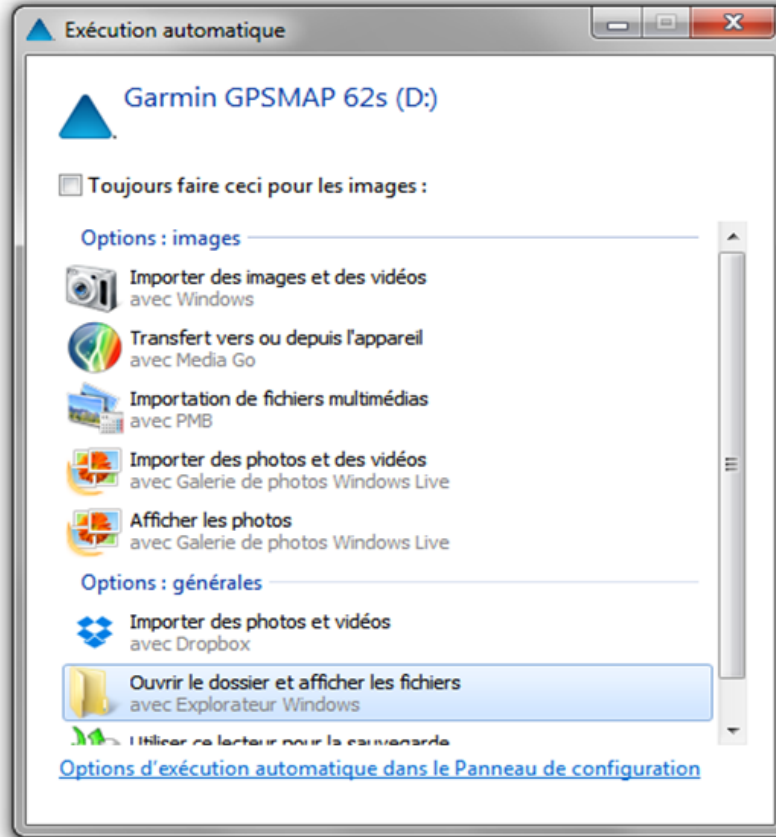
Exécution automatique

Garmin GPSMAP 62s (D:)

Toujours faire ceci pour les images :

Options : images

Importer des images et des vidéos
avec Windows

Transfert vers ou depuis l'appareil
avec Media Go

Importation de fichiers multimédias
avec PMB

Importer des photos et des vidéos
avec Galerie de photos Windows Live

Afficher les photos
avec Galerie de photos Windows Live

Options : générales

Importer des photos et vidéos
avec Dropbox

Ouvrir le dossier et afficher les fichiers
avec Explorateur Windows

Utiliser ce lecteur pour la sauvegarde

Options d'exécution automatique dans le Panneau de configuration